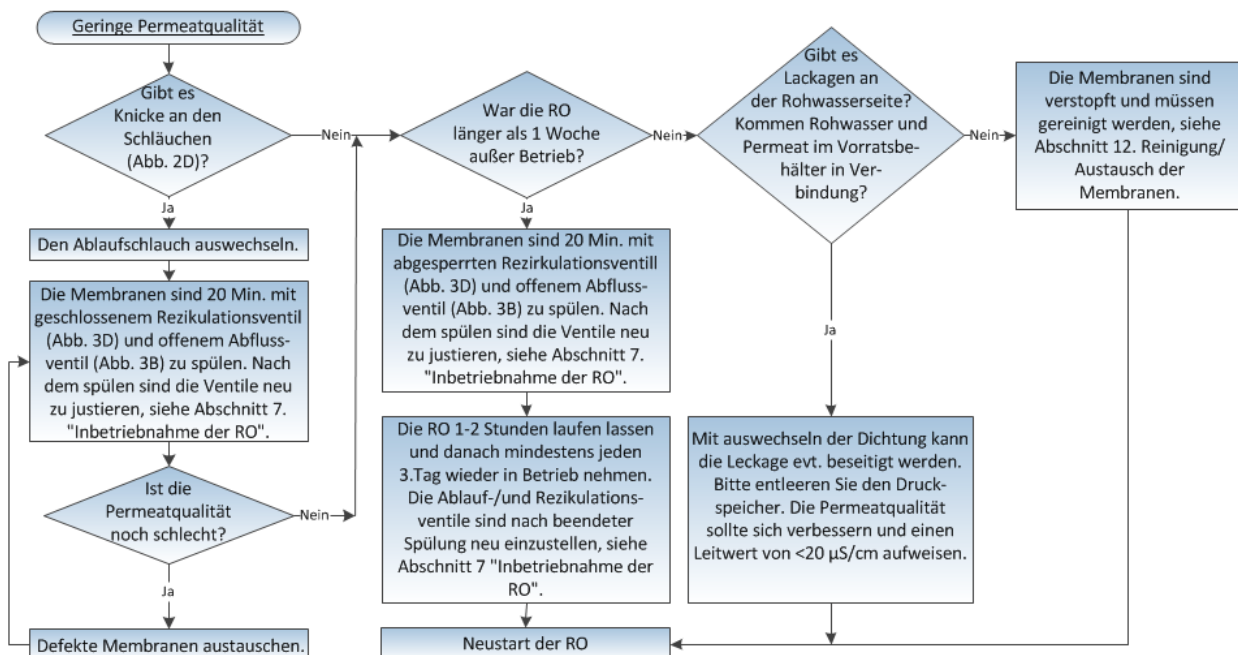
Geringe Permeatqualität

Gibt es Knicke an den Schläuchen (Abb. 2D)?

Nein

Ja

Den Ablaufschlauch auswechseln.

Die Membranen sind 20 Min. mit geschlossenem Rezikulationsventil (Abb. 3D) und offenem Abflussventil (Abb. 3B) zu spülen. Nach dem spülen sind die Ventile neu zu justieren, siehe Abschnitt 7. "Inbetriebnahme der RO".

Ist die Permeatqualität noch schlecht?

Nein

Ja

Defekte Membranen austauschen.

War die RO länger als 1 Woche außer Betrieb?

Nein

Ja

Die Membranen sind 20 Min. mit abgesperrten Rezirkulationsventill (Abb. 3D) und offenem Abflussventil (Abb. 3B) zu spülen. Nach dem spülen sind die Ventile neu zu justieren, siehe Abschnitt 7. "Inbetriebnahme der RO".

Die RO 1-2 Stunden laufen lassen und danach mindestens jeden 3.Tag wieder in Betrieb nehmen. Die Ablauf-/und Rezikulationsventile sind nach beendeter Spülung neu einzustellen, siehe Abschnitt 7 "Inbetriebnahme der RO".

Neustart der RO

Gibt es Lackagen an der Rohwasserseite? Kommen Rohwasser und Permeat im Vorratsbehälter in Verbindung?

Nein

Ja

Mit auswechseln der Dichtung kann die Leckage evt. beseitigt werden. Bitte entleeren Sie den Druckspeicher. Die Permeatqualität sollte sich verbessern und einen Leitwert von <20 µS/cm aufweisen.

Die Membranen sind verstopft und müssen gereinigt werden, siehe Abschnitt 12. Reinigung/ Austausch der Membranen.